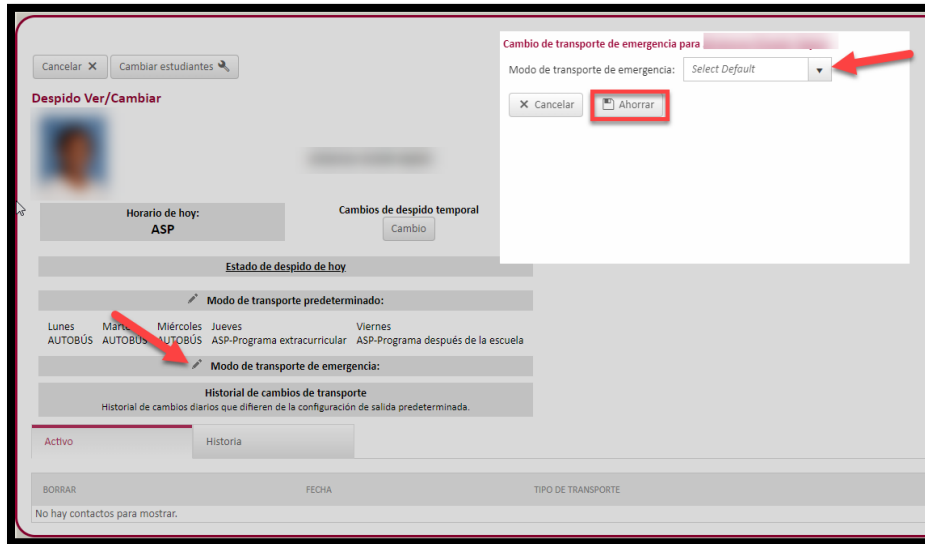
Cancelar ✕ Cambiar estudiantes

Despido Ver/Cambiar

Horario de hoy:
ASP

Cambios de despido temporal
Cambio

Estado de despido de hoy

Modo de transporte predeterminado:

| Lunes | Martes | Miércoles | Jueves | Viernes |
|---|---|---|---|---|
| AUTOBÚS | AUTOBÚS | AUTOBÚS | ASP-Programa extracurricular | ASP-Programa después de la escuela |

Modo de transporte de emergencia:

Historial de cambios de transporte
Historial de cambios diarios que difieren de la configuración de salida predeterminada.

Activo | Historia

| BORRAR | FECHA | TIPO DE TRANSPORTE |
|---|---|---|
| No hay contactos para mostrar. | | |

Cambio de transporte de emergencia para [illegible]
Modo de transporte de emergencia: Select Default
✕ Cancelar Ahorrar